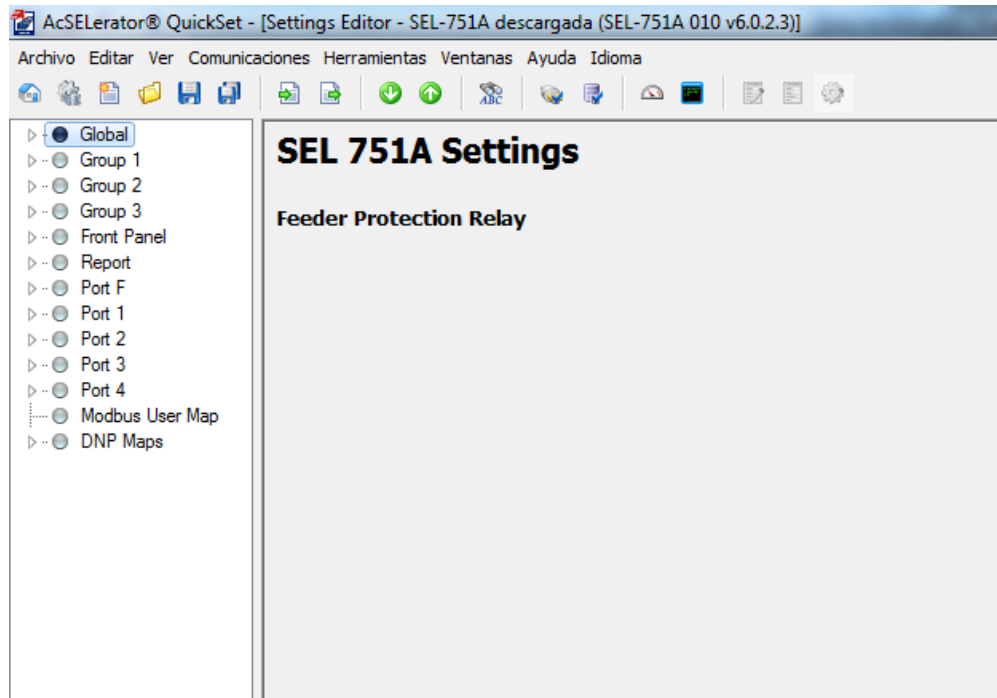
AcSELerator® QuickSet - [Settings Editor - SEL-751A descargada (SEL-751A 010 v6.0.2.3)]

Archivo Editar Ver Comunicaciones Herramientas Ventanas Ayuda Idioma

Global
Group 1
Group 2
Group 3
Front Panel
Report
Port F
Port 1
Port 2
Port 3
Port 4
Modbus User Map
DNP Maps

SEL 751A Settings

Feeder Protection Relay